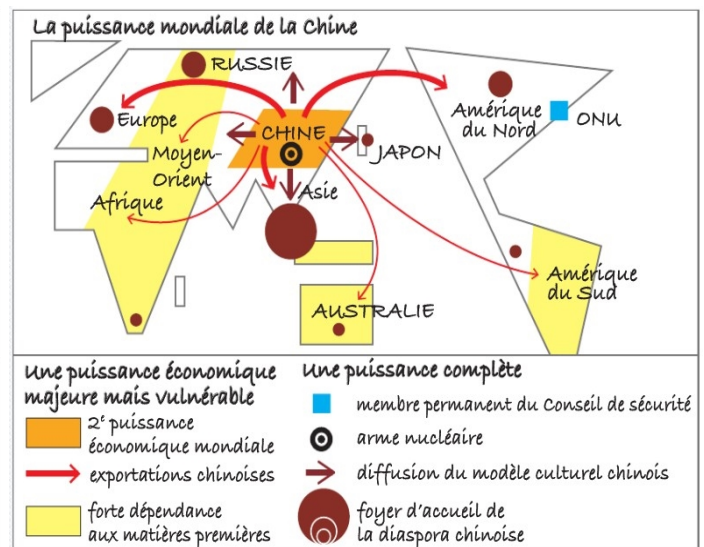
La puissance mondiale de la Chine

RUSSIE
Europe
CHINE
JAPON
Moyen-Orient
Afrique
Asie
Amérique du Nord
ONU
Amérique du Sud
AUSTRALIE

Une puissance économique majeure mais vulnérable
2$^e$ puissance économique mondiale
exportations chinoises
forte dépendance aux matières premières

Une puissance complète
membre permanent du Conseil de sécurité
arme nucléaire
diffusion du modèle culturel chinois
foyer d'accueil de la diaspora chinoise